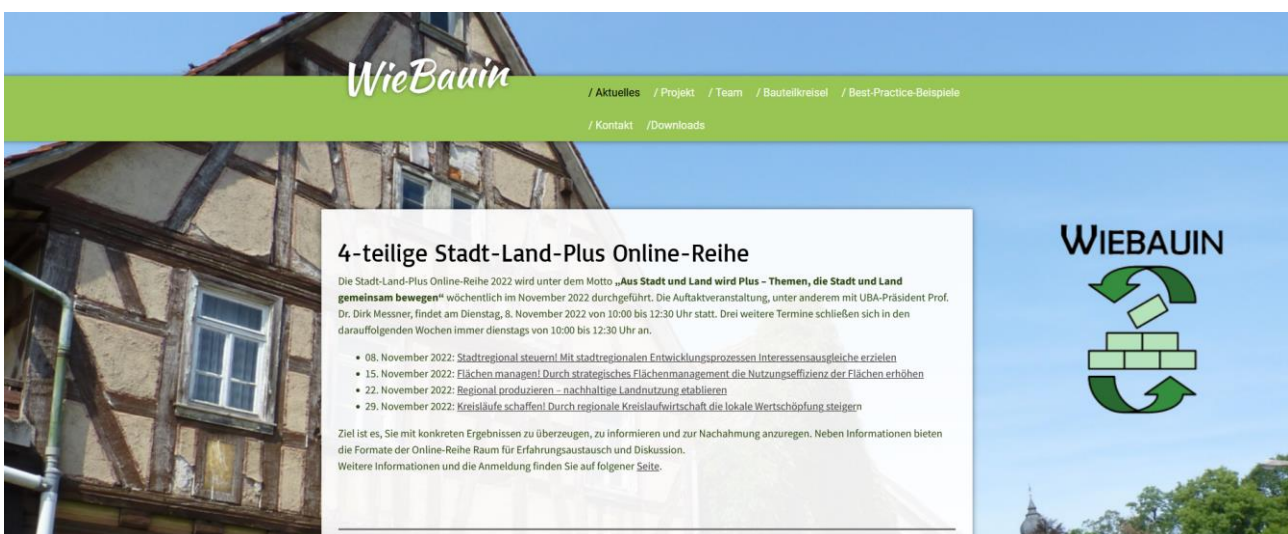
WieBauin

/ Aktuelles / Projekt / Team / Bauteilkreisel / Best-Practice-Beispiele / Kontakt /Downloads

4-teilige Stadt-Land-Plus Online-Reihe

Die Stadt-Land-Plus Online-Reihe 2022 wird unter dem Motto **„Aus Stadt und Land wird Plus – Themen, die Stadt und Land gemeinsam bewegen“** wöchentlich im November 2022 durchgeführt. Die Auftaktveranstaltung, unter anderem mit UBA-Präsident Prof. Dr. Dirk Messner, findet am Dienstag, 8. November 2022 von 10:00 bis 12:30 Uhr statt. Drei weitere Termine schließen sich in den darauffolgenden Wochen immer dienstags von 10:00 bis 12:30 Uhr an.

- 08. November 2022: Stadtregional steuern! Mit stadtregionalen Entwicklungsprozessen Interessensausgleiche erzielen
- 15. November 2022: Flächen managen! Durch strategisches Flächenmanagement die Nutzungseffizienz der Flächen erhöhen
- 22. November 2022: Regional produzieren – nachhaltige Landnutzung etablieren
- 29. November 2022: Kreisläufe schaffen! Durch regionale Kreislaufwirtschaft die lokale Wertschöpfung steigern

Ziel ist es, Sie mit konkreten Ergebnissen zu überzeugen, zu informieren und zur Nachahmung anzuregen. Neben Informationen bieten die Formate der Online-Reihe Raum für Erfahrungsaustausch und Diskussion.
Weitere Informationen und die Anmeldung finden Sie auf folgener Seite.

WIEBAUIN